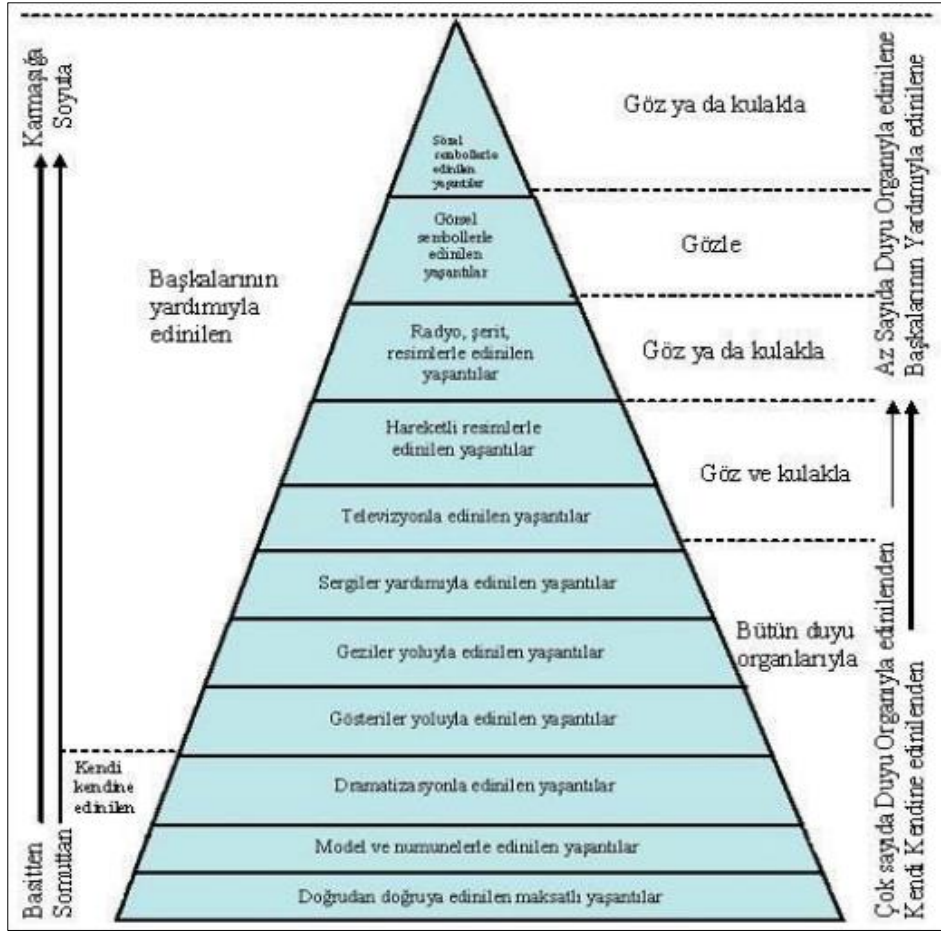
Karmaşığa
Soyuta

Basitten
Somuttan

Başkalarının yardımıyla edinilen

Kendi kendine edinilen

Sözel sembollerle edinilen yaşantılar

Görsel sembollerle edinilen yaşantılar

Radyo, şerit, resimlerle edinilen yaşantılar

Hareketli resimlerle edinilen yaşantılar

Televizyonla edinilen yaşantılar

Sergiler yardımıyla edinilen yaşantılar

Geziler yoluyla edinilen yaşantılar

Gösteriler yoluyla edinilen yaşantılar

Dramatizasyonla edinilen yaşantılar

Model ve numunelerle edinilen yaşantılar

Doğrudan doğruya edinilen maksatlı yaşantılar

Göz ya da kulakla

Gözle

Göz ya da kulakla

Göz ve kulakla

Bütün duyu organlarıyla

Az Sayıda Duyu Organıyla edinilene
Başkalarının Yardımıyla edinilene

Çok sayıda Duyu Organıyla edinilenden
Kendi Kendine edinilenden